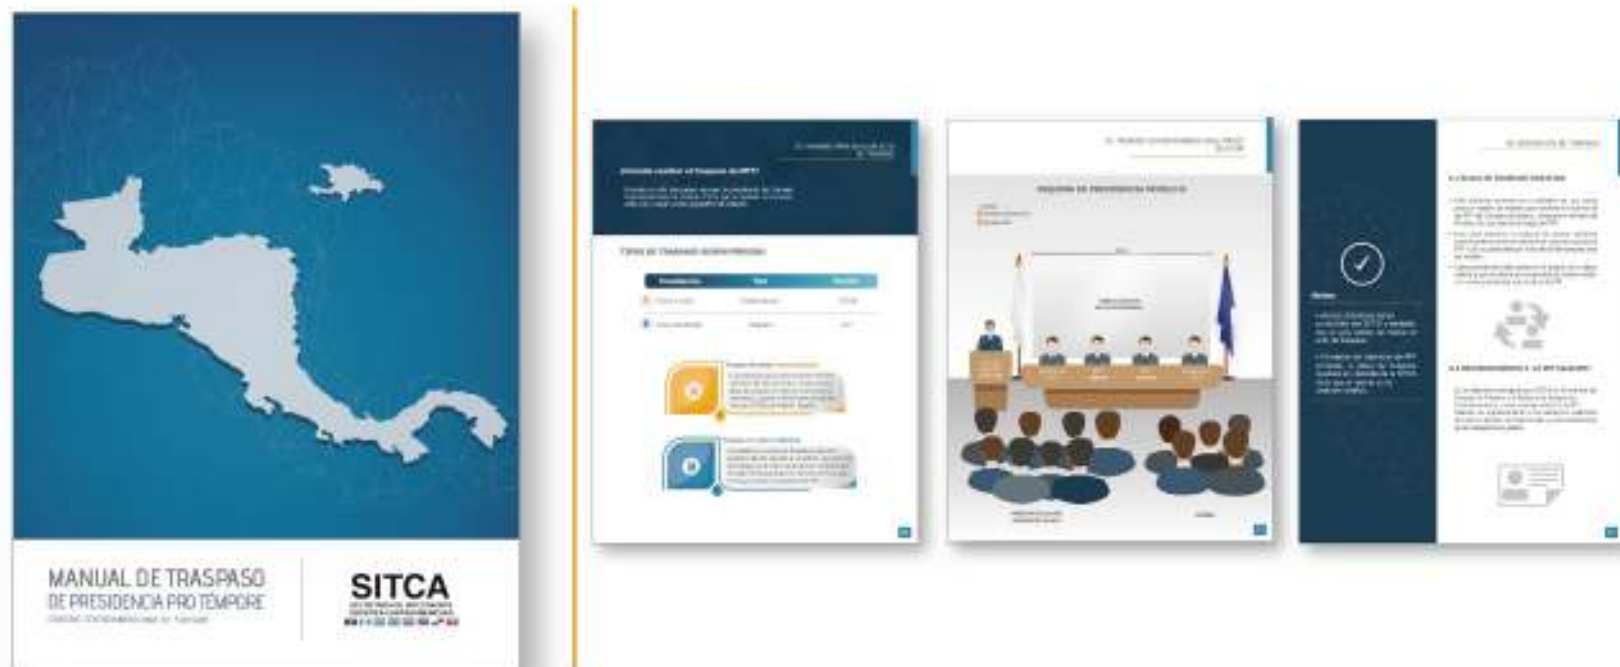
MANUAL DE TRASPASO
DE PRESIDENCIA PRO TEMPORE
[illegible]

SITCA
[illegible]

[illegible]

¿Cuándo realizar el Traspaso de PPT?

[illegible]

TIPOS DE TRASPASO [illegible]

| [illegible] | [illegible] | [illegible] |
|---|---|---|
| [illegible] | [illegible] | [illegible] |
| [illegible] | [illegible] | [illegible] |

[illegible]

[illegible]

DIAGRAMA DE PRESIDENCIA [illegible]

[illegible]

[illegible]

Notas:

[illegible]

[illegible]